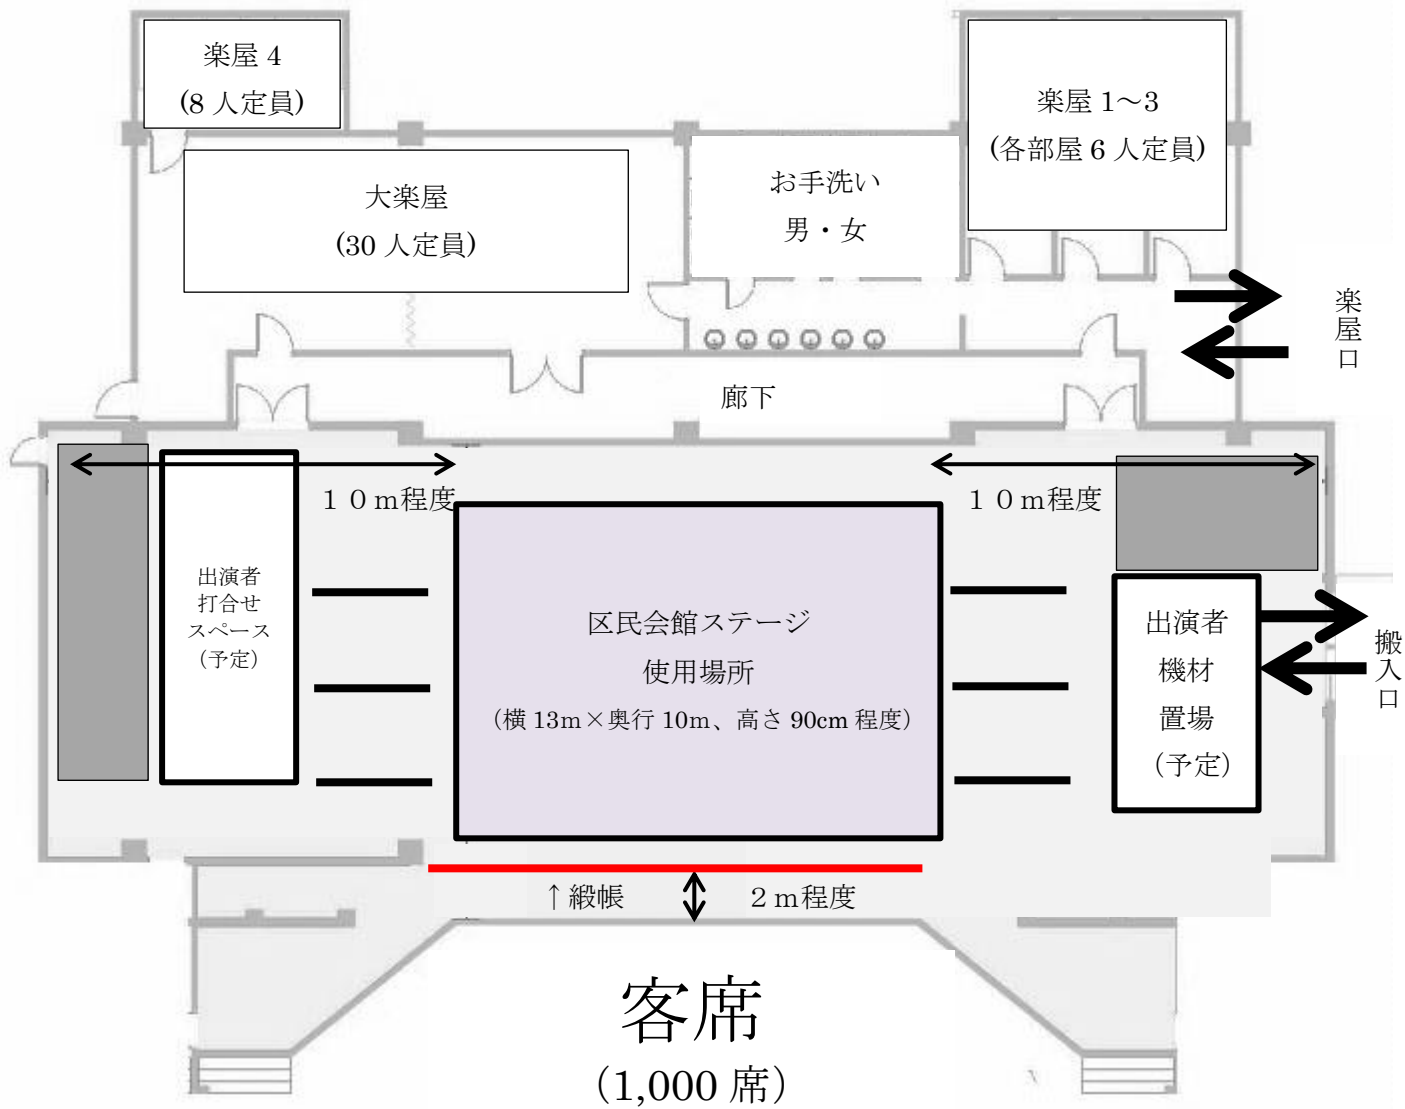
楽屋 4
(8 人定員)

大楽屋
(30 人定員)

お手洗い
男・女

楽屋 1～3
(各部屋 6 人定員)

楽屋口

廊下

１０m程度

１０m程度

出演者
打合せ
スペース
(予定)

区民会館ステージ
使用場所
(横 13m×奥行 10m、高さ 90cm 程度)

出演者
機材
置場
(予定)

搬入口

↑緞帳

２m程度

客席
(1,000 席)